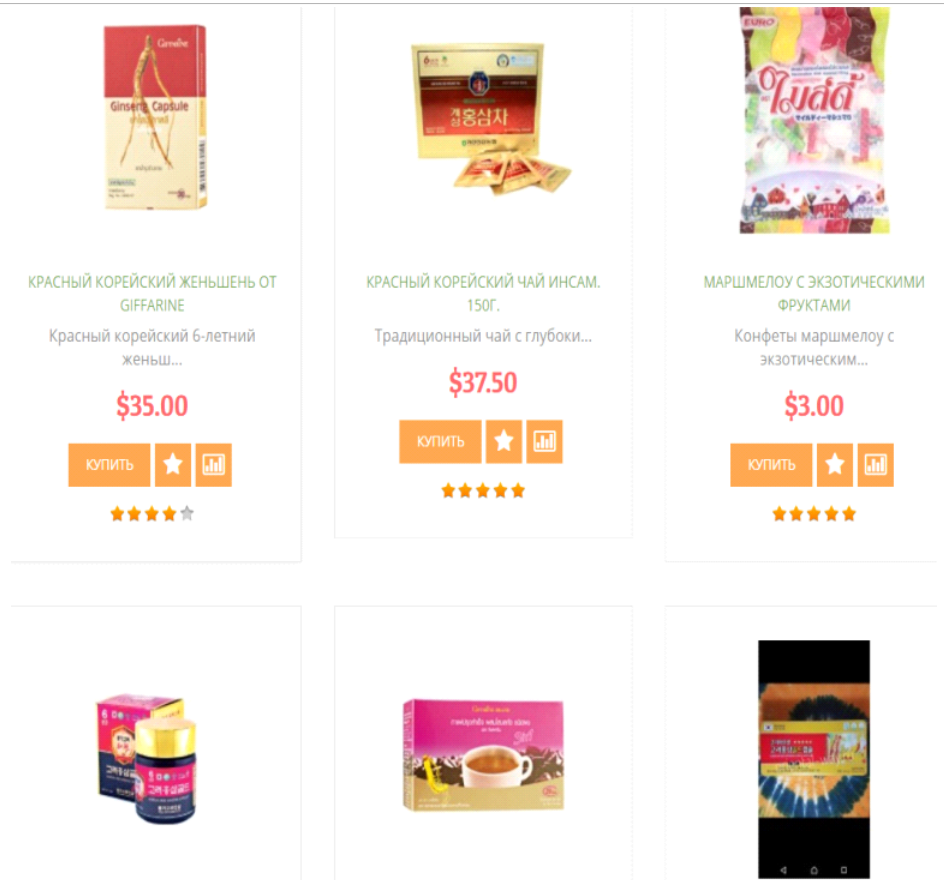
Giffarine
Ginseng Capsule

КРАСНЫЙ КОРЕЙСКИЙ ЖЕНЬШЕНЬ ОТ GIFFARINE
Красный корейский 6-летний женьш...
$35.00
КУПИТЬ

홍삼차

КРАСНЫЙ КОРЕЙСКИЙ ЧАЙ ИНСАМ. 150Г.
Традиционный чай с глубоки...
$37.50
КУПИТЬ

EURO

КРАСНЫЙ МАРШМЕЛОУ С ЭКЗОТИЧЕСКИМИ ФРУКТАМИ
Конфеты маршмелоу с экзотическим...
$3.00
КУПИТЬ